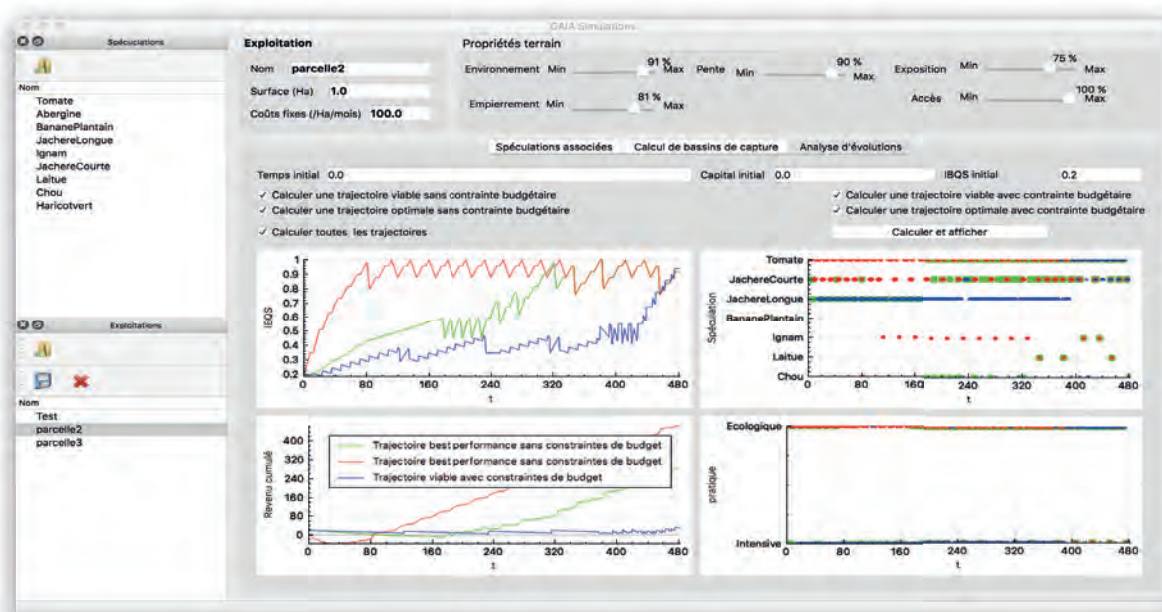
GAIA Simulations

Spéculations

Nom
Tomate
Abergine
BananePlantain
JachereLongue
Ignam
JachereCourte
Laitue
Chou
Haricotvert

Exploitations

Nom
Test
parcelle2
parcelle3

Exploitation
Nom parcelle2
Surface (Ha) 1.0
Coûts fixes (/Ha/mois) 100.0

Propriétés terrain
Environnement Min 91 % Max
Pente Min 90 % Max
Exposition Min 75 % Max
Empierrement Min 81 % Max
Accès Min 100 % Max

Spéculations associées | Calcul de bassins de capture | Analyse d'évolutions

Temps initial 0.0
Capital initial 0.0
IBQS initial 0.2

✓ Calculer une trajectoire viable sans contrainte budgétaire
✓ Calculer une trajectoire optimale sans contrainte budgétaire
✓ Calculer toutes les trajectoires
✓ Calculer une trajectoire viable avec contrainte budgétaire
✓ Calculer une trajectoire optimale avec contrainte budgétaire
Calculer et afficher

IEQS
1
0.9
0.8
0.7
0.6
0.5
0.4
0.3
0.2
0 80 160 240 320 400 480
t

Spéculation
Tomate
JachereCourte
JachereLongue
BananePlantain
Ignam
Laitue
Chou
0 80 160 240 320 400 480
t

Revenu cumulé
400
320
240
160
80
0
0 80 160 240 320 400 480
t
Trajectoire best performance sans constraintes de budget
Trajectoire best performance sans constraintes de budget
Trajectoire viable avec constraintes de budget

pratique
Ecologique
Intensive
0 80 160 240 320 400 480
t